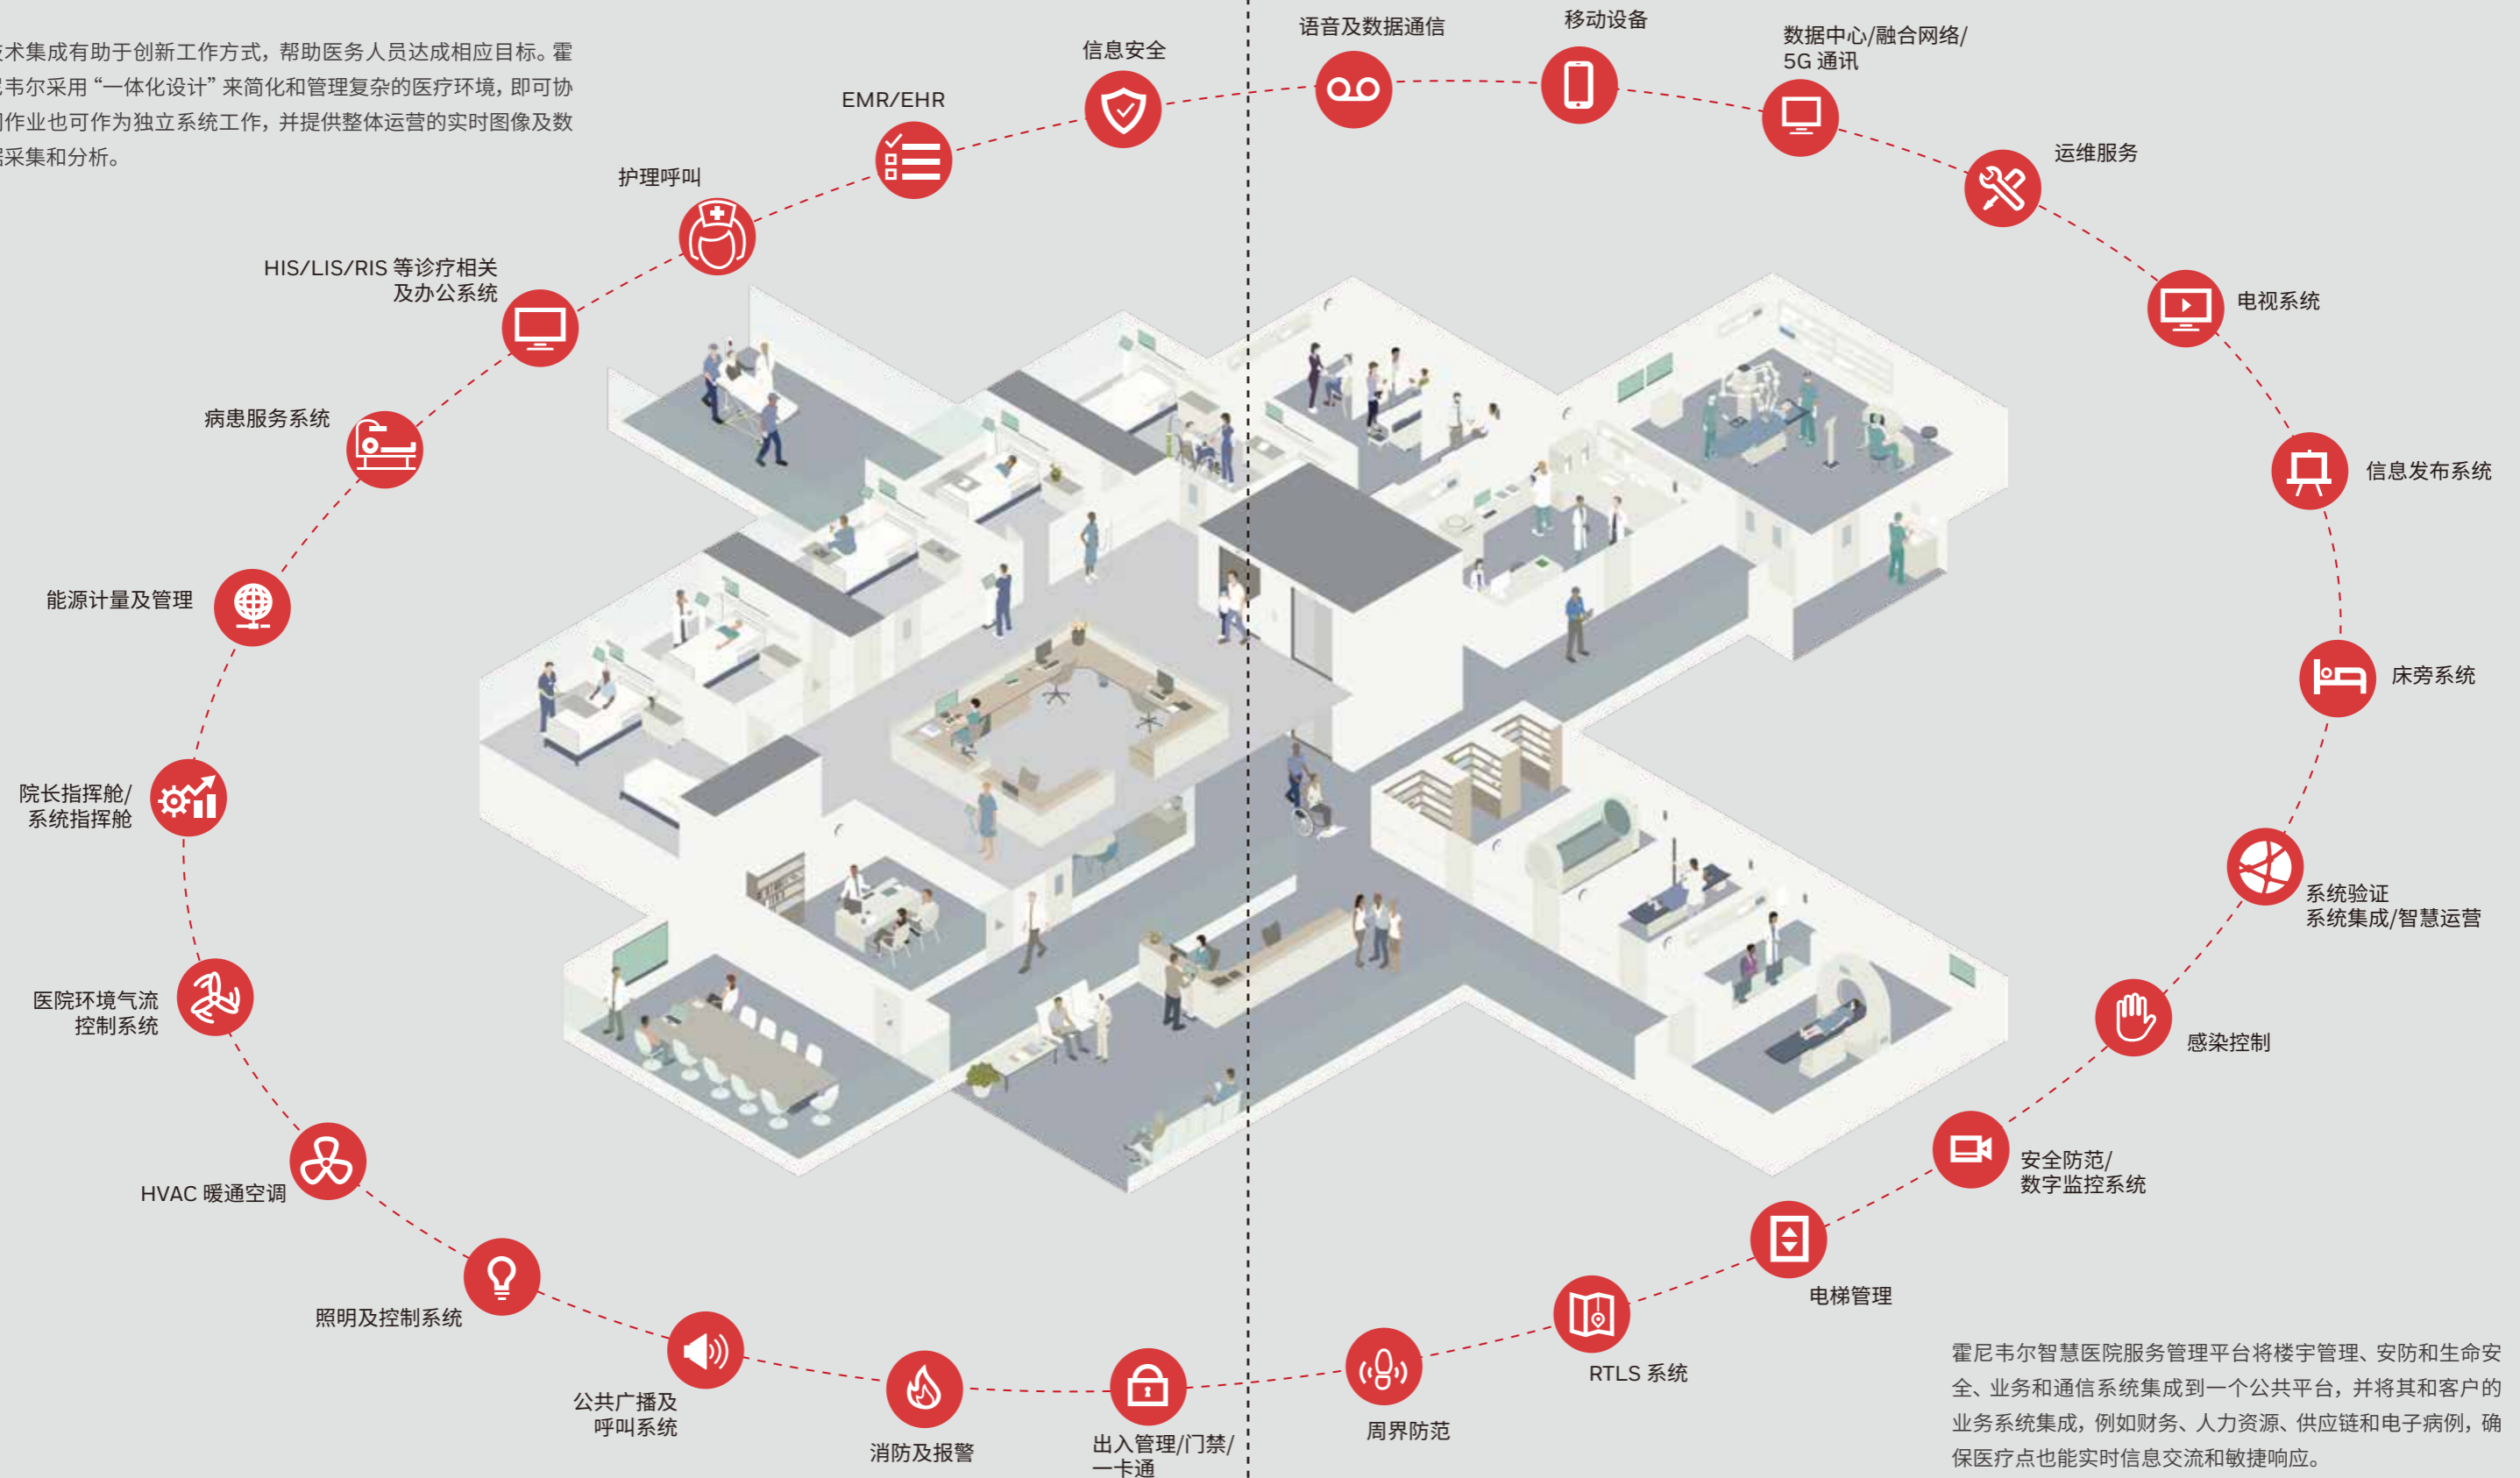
术集成有助于创新工作方式，帮助医务人员达成相应目标。霍尼韦尔采用“一体化设计”来简化和管理复杂的医疗环境，即可协同作业也可作为独立系统工作，并提供整体运营的实时图像及数据采集和分析。

信息安全

EMR/EHR

护理呼叫

HIS/LIS/RIS 等诊疗相关及办公系统

病患服务系统

能源计量及管理

院长指挥舱/系统指挥舱

医院环境气流控制系统

HVAC 暖通空调

照明及控制系统

公共广播及呼叫系统

消防及报警

出入管理/门禁/一卡通

周界防范

RTLS 系统

电梯管理

安全防范/数字监控系统

感染控制

系统验证系统集成/智慧运营

床旁系统

信息发布系统

电视系统

运维服务

数据中心/融合网络/5G 通讯

移动设备

语音及数据通信

霍尼韦尔智慧医院服务管理平台将楼宇管理、安防和生命安全、业务和通信系统集成到一个公共平台，并将其和客户的业务系统集成，例如财务、人力资源、供应链和电子病例，确保医疗点也能实时信息交流和敏捷响应。